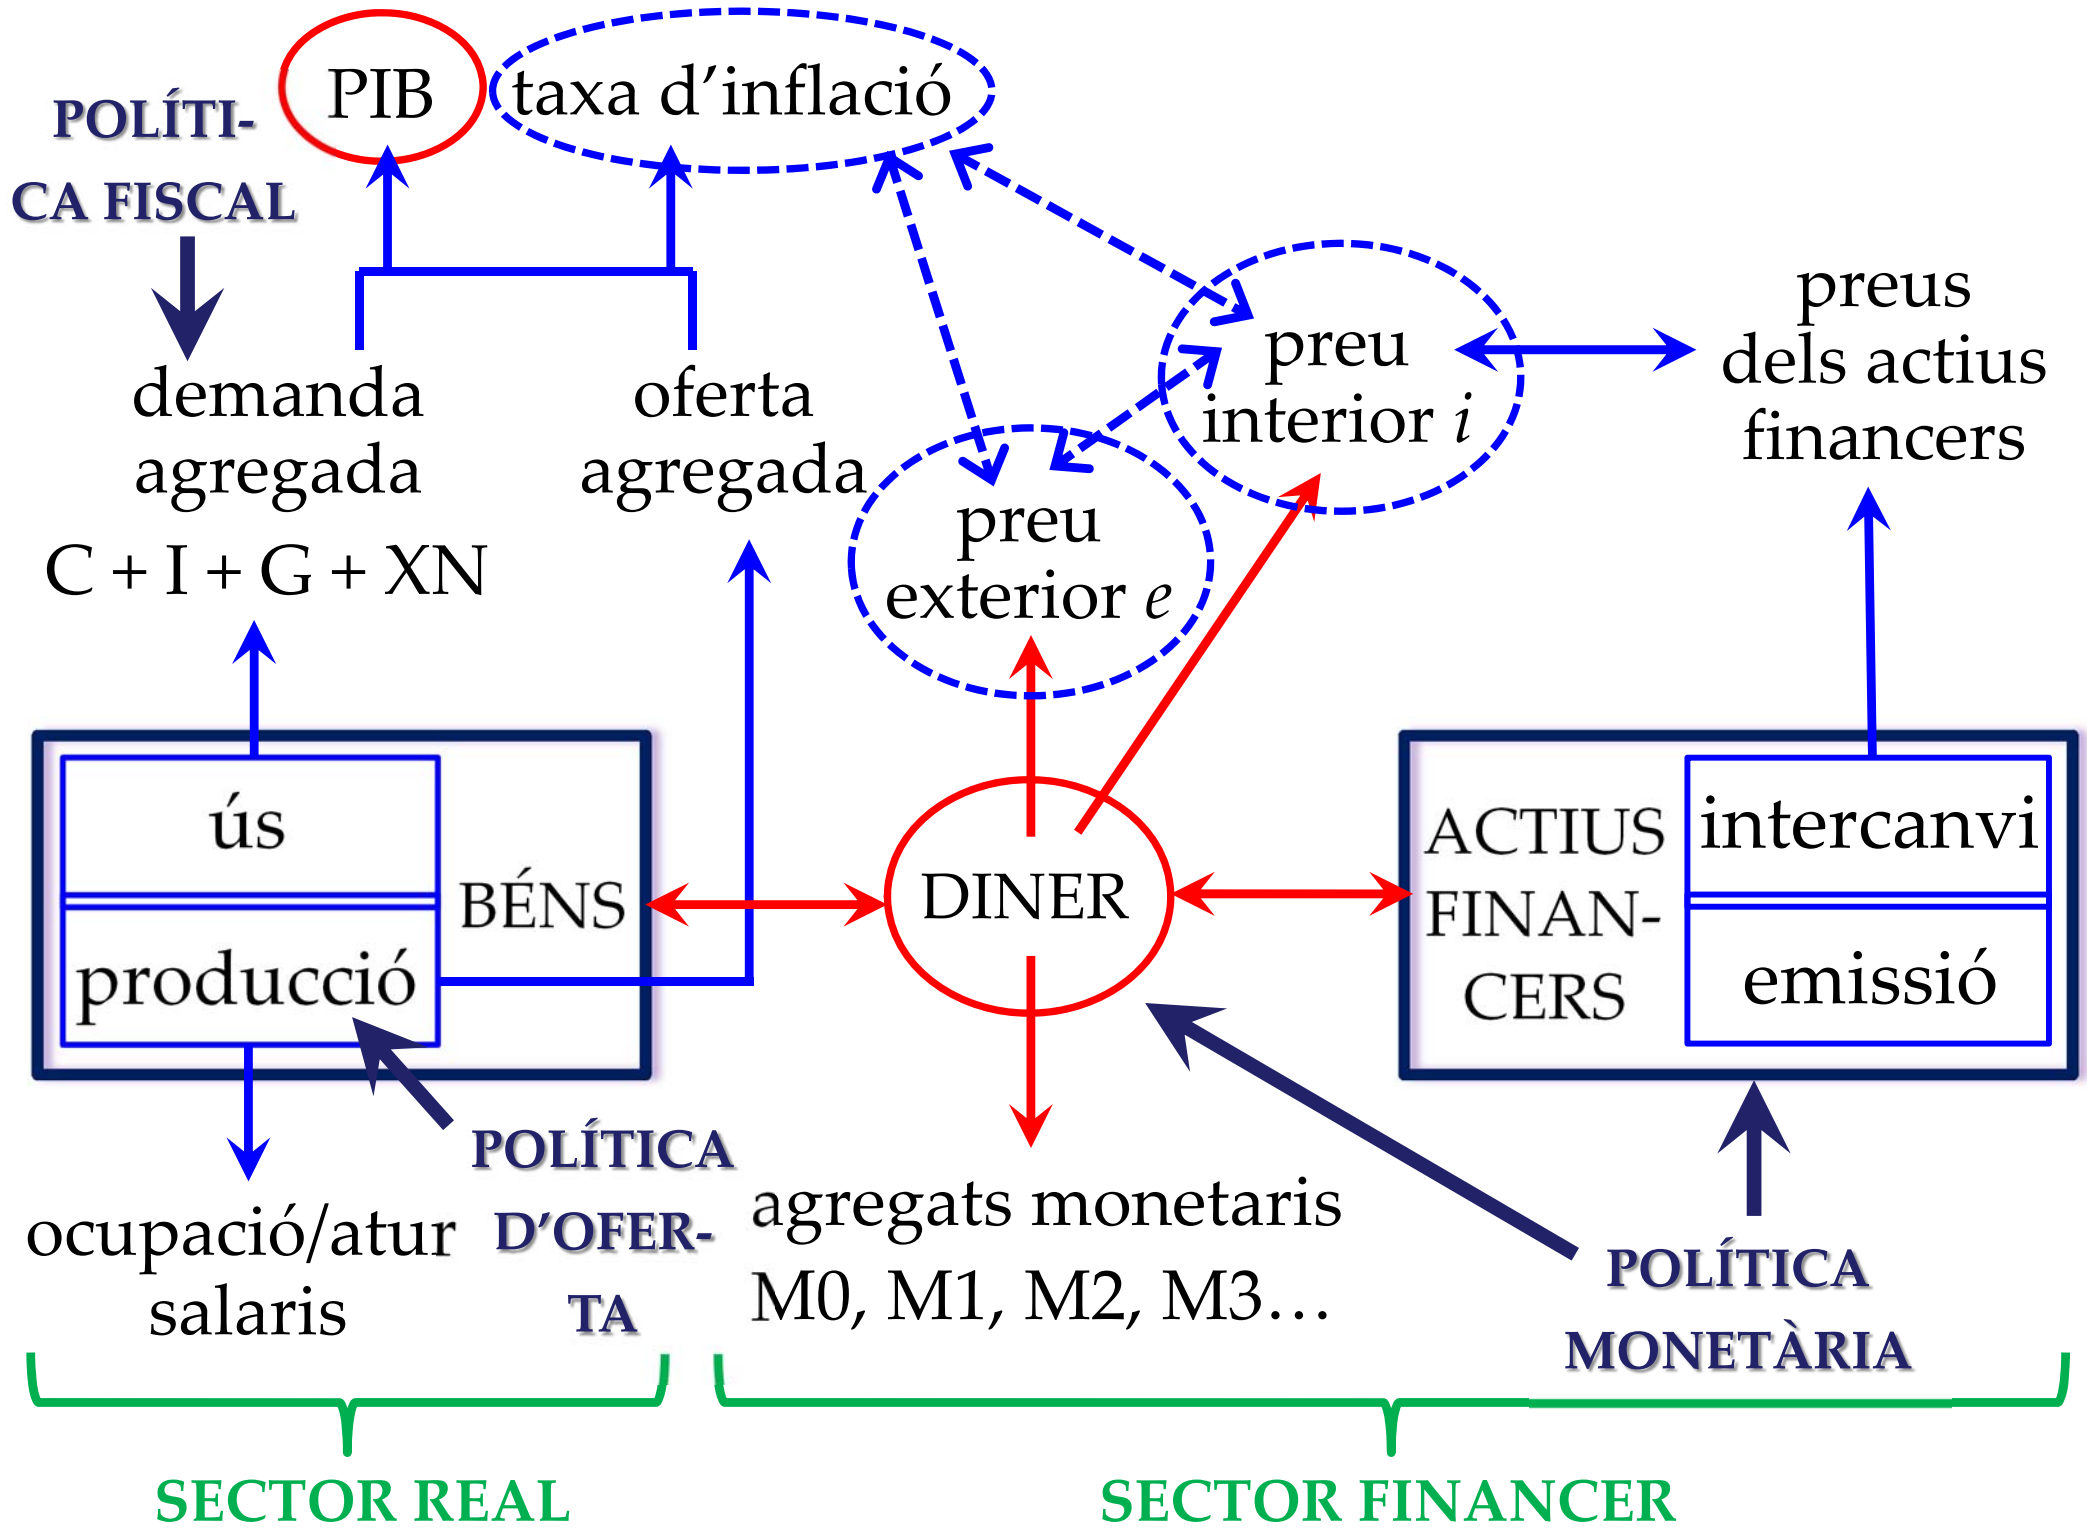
PIB

taxa d'inflació

POLÍTICA FISCAL

demanda agregada

C + I + G + XN

oferta agregada

preu exterior $e$

preu interior $i$

preus dels actius financers

ús

producció

BÉNS

DINER

ACTIUS FINANCERS

intercanvi

emissió

ocupació/atur salaris

POLÍTICA D'OFERTA

agregats monetaris M0, M1, M2, M3…

POLÍTICA MONETÀRIA

SECTOR REAL

SECTOR FINANCER